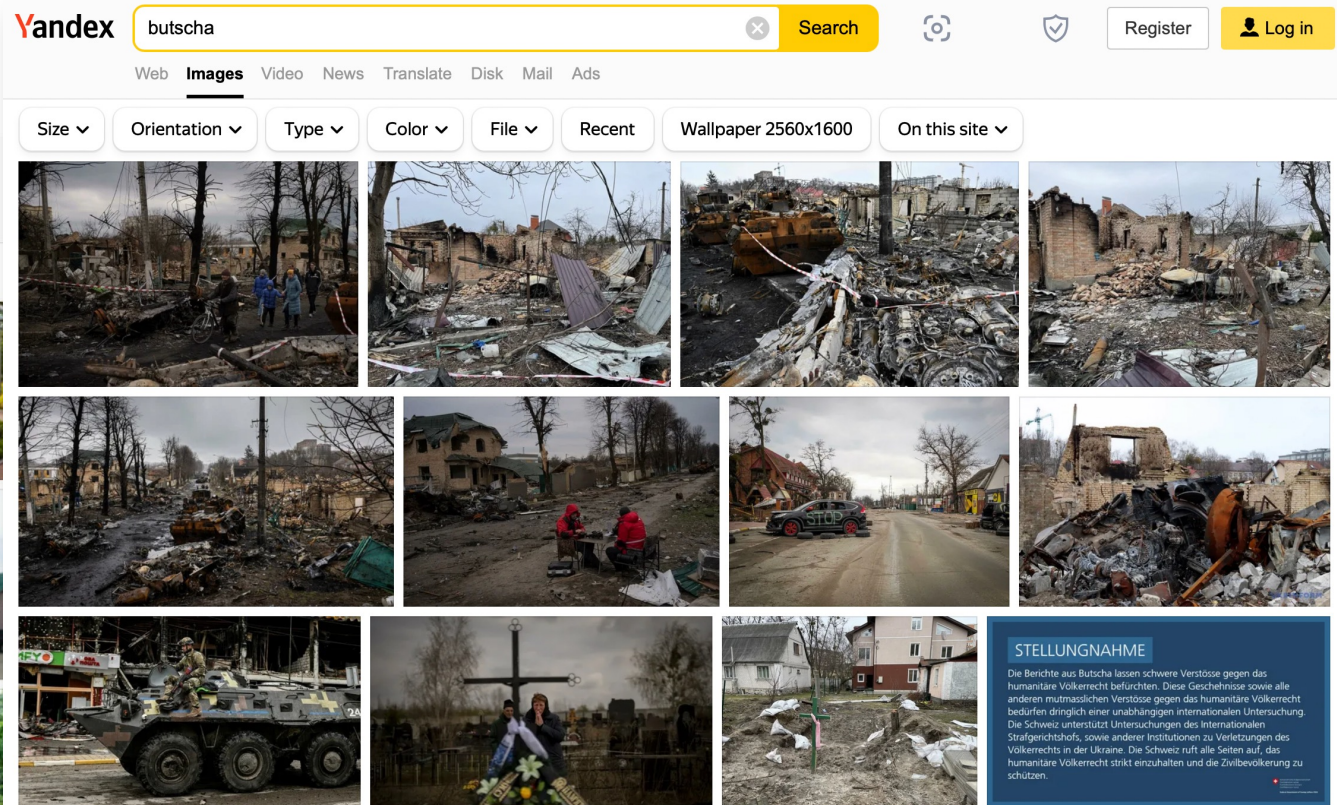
Yandex

butscha

Search

Register

Log in

Web Images Video News Translate Disk Mail Ads

Size Orientation Type Color File Recent Wallpaper 2560x1600 On this site

STOP

MFY

STELLUNGNAHME

Die Berichte aus Butscha lassen schwere Verstösse gegen das humanitäre Völkerrecht befürchten. Diese Geschehnisse sowie alle anderen mutmasslichen Verstösse gegen das humanitäre Völkerrecht bedürfen dringlich einer unabhängigen internationalen Untersuchung. Die Schweiz unterstützt Untersuchungen des Internationalen Strafgerichtshofs, sowie anderer Institutionen zu Verletzungen des Völkerrechts in der Ukraine. Die Schweiz ruft alle Seiten auf, das humanitäre Völkerrecht strikt einzuhalten und die Zivilbevölkerung zu schützen.